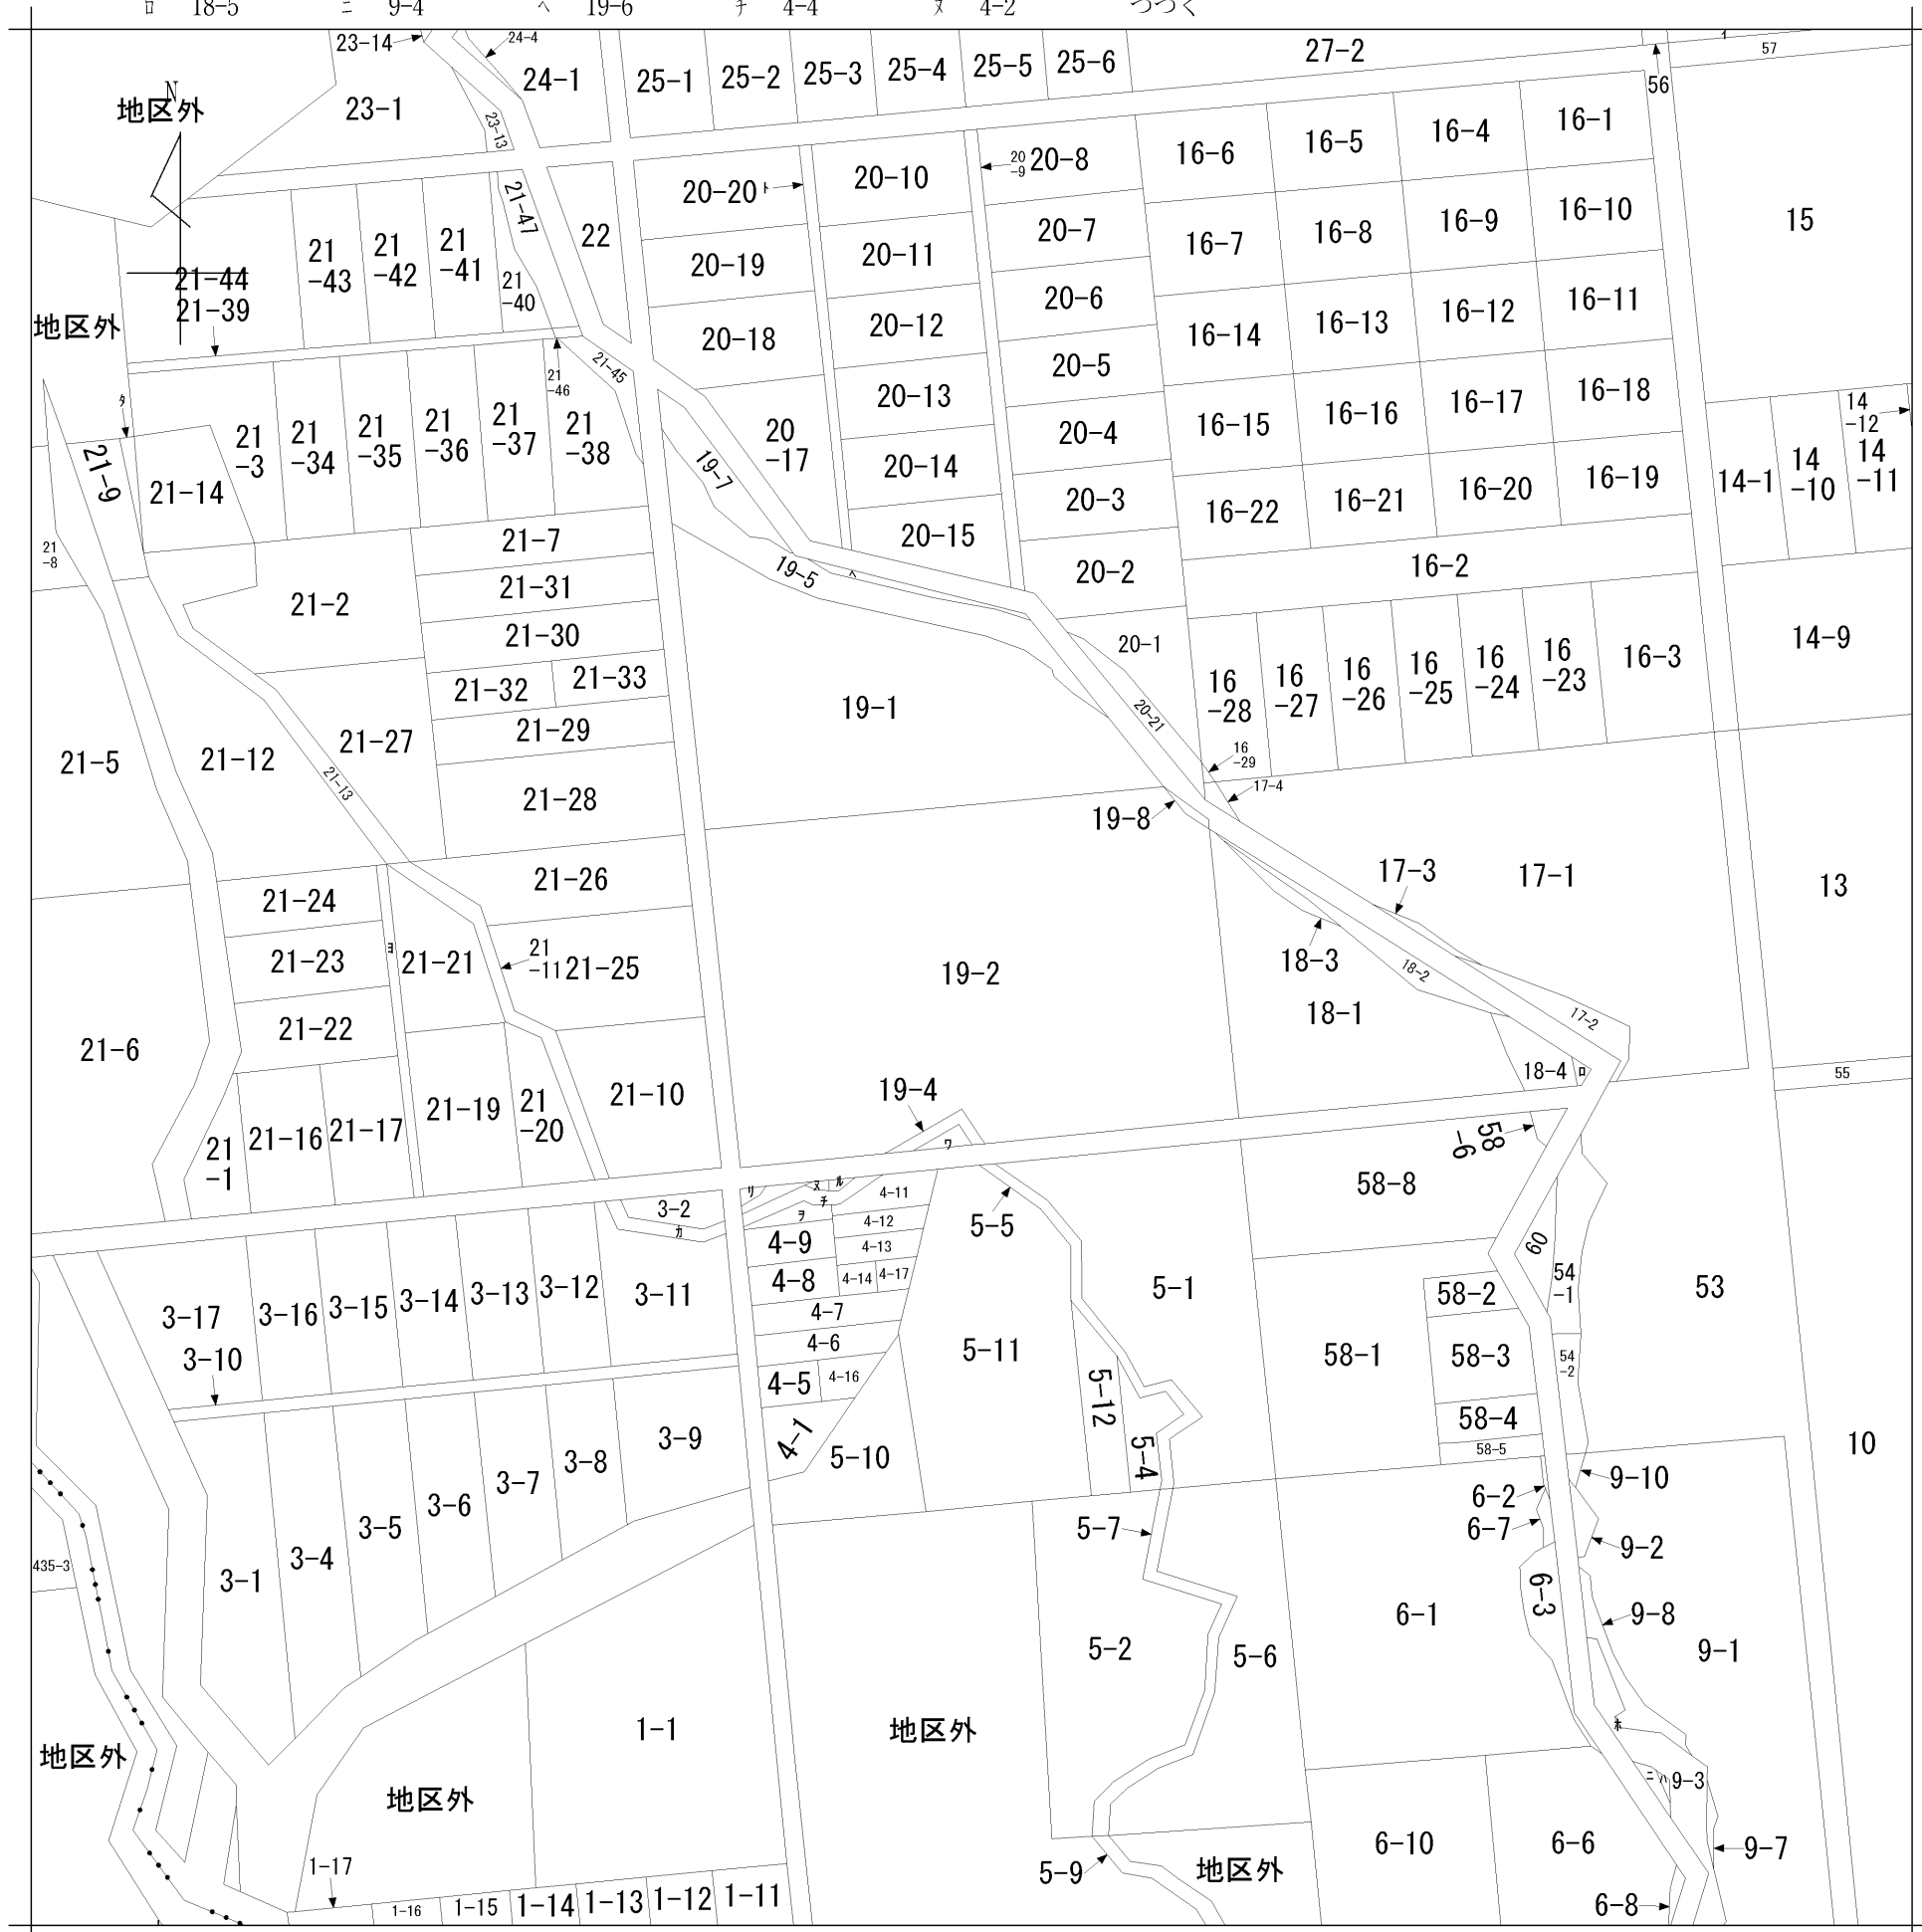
ロ 18-5 ニ 9-4 ヘ 19-6 チ 4-4 ヌ 4-2 つづく

23-14 24-4 24-1 25-1 25-2 25-3 25-4 25-5 25-6 27-2 57 56

N
地区外
23-1 23-13

21-47 22 20-20 ト 20-10 20-9 20-8 16-6 16-5 16-4 16-1

21-44 21-39 21-43 21-42 21-41 21-40 20-19 20-11 20-7 16-7 16-8 16-9 16-10 15

地区外 20-18 20-12 20-6 16-14 16-13 16-12 16-11

21-45 21-46 20-13 20-5 16-15 16-16 16-17 16-18 14-12

タ 21-9 21-14 21-3 21-34 21-35 21-36 21-37 21-38 20-17 20-14 20-4 19-7 20-3 16-22 16-21 16-20 16-19 14-1 14-10 14-11

21-8 21-7 20-15 21-31 19-5 ヘ 20-2 16-2

21-2 21-30 20-1 16-3 14-9

21-33 21-32 16-28 16-27 16-26 16-25 16-24 16-23

21-5 21-12 21-27 21-29 19-1 20-21 16-29 17-4

21-13 21-28 19-8

21-26 17-3 17-1 13

21-24 18-3

21-23 ヨ 21-21 21-11 21-25 19-2 18-2

21-22 18-1 17-2

21-6 18-4 ロ 55

21-10 21-19 21-20 19-4

21-1 21-16 21-17 ワ 58-6

3-2 カ リ ヌ ル チ ヲ 4-11 4-12 4-13 5-5 58-8

4-9 4-8 4-14 4-17 60

3-17 3-16 3-15 3-14 3-13 3-12 3-11 4-7 5-1 58-2 54-1 53

3-10 4-6 5-11 58-1 58-3

4-5 4-16 5-12 54-2

3-9 3-8 3-7 4-1 5-10 5-4 58-4 58-5 10

3-6 3-5 9-10

3-4 3-1 5-7 6-2 6-7 9-2

435-3 6-3

5-2 5-6 6-1 9-8 9-1

1-1 地区外

地区外 地区外 ホ

ニハ 9-3

1-17 5-9 地区外 6-10 6-6 9-7

1-16 1-15 1-14 1-13 1-12 1-11 6-8